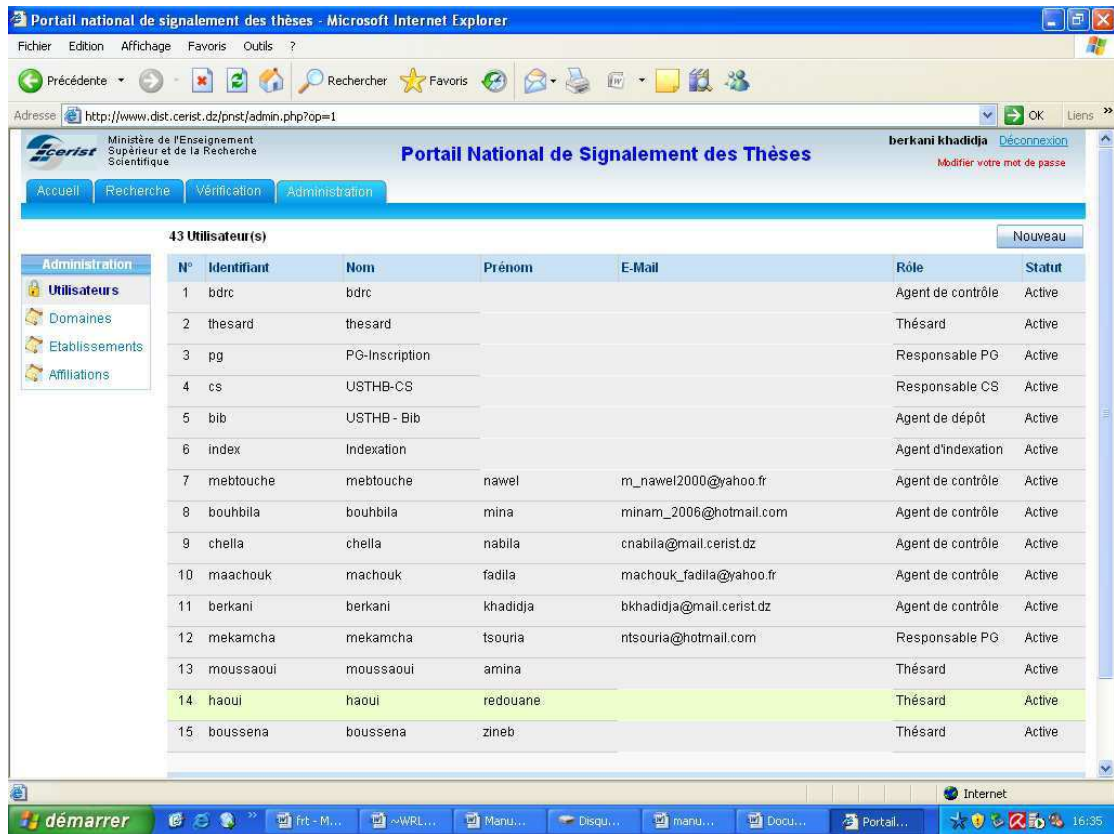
Portail national de signalement des thèses - Microsoft Internet Explorer

Fichier Edition Affichage Favoris Outils ?

Précédente Rechercher Favoris

Adresse http://www.dist.cerist.dz/pnst/admin.php?op=1 OK Liens

cerist Ministère de l'Enseignement Supérieur et de la Recherche Scientifique

Portail National de Signalement des Thèses

berkani khadidja Déconnexion
Modifier votre mot de passe

Accueil Recherche Vérification Administration

43 Utilisateur(s)

Nouveau

Administration
Utilisateurs
Domaines
Etablissements
Affiliations

| N° | Identifiant | Nom | Prénom | E-Mail | Rôle | Statut |
|---|---|---|---|---|---|---|
| 1 | bdrc | bdrc | | | Agent de contrôle | Active |
| 2 | thesard | thesard | | | Thésard | Active |
| 3 | pg | PG-Inscription | | | Responsable PG | Active |
| 4 | cs | USTHB-CS | | | Responsable CS | Active |
| 5 | bib | USTHB - Bib | | | Agent de dépôt | Active |
| 6 | index | Indexation | | | Agent d'indexation | Active |
| 7 | mebtouche | mebtouche | nawel | m_nawel2000@yahoo.fr | Agent de contrôle | Active |
| 8 | bouhbila | bouhbila | mina | minam_2006@hotmail.com | Agent de contrôle | Active |
| 9 | chella | chella | nabila | cnabila@mail.cerist.dz | Agent de contrôle | Active |
| 10 | maachouk | machouk | fadila | machouk_fadila@yahoo.fr | Agent de contrôle | Active |
| 11 | berkani | berkani | khadidja | bkhadidja@mail.cerist.dz | Agent de contrôle | Active |
| 12 | mekamcha | mekamcha | tsouria | ntsouria@hotmail.com | Responsable PG | Active |
| 13 | moussaoui | moussaoui | amina | | Thésard | Active |
| 14 | haoui | haoui | redouane | | Thésard | Active |
| 15 | boussena | boussena | zineb | | Thésard | Active |

Internet

démarrer frt - M... ~WRL... Manu... Disqu... manu... Docu... Portail... 16:35